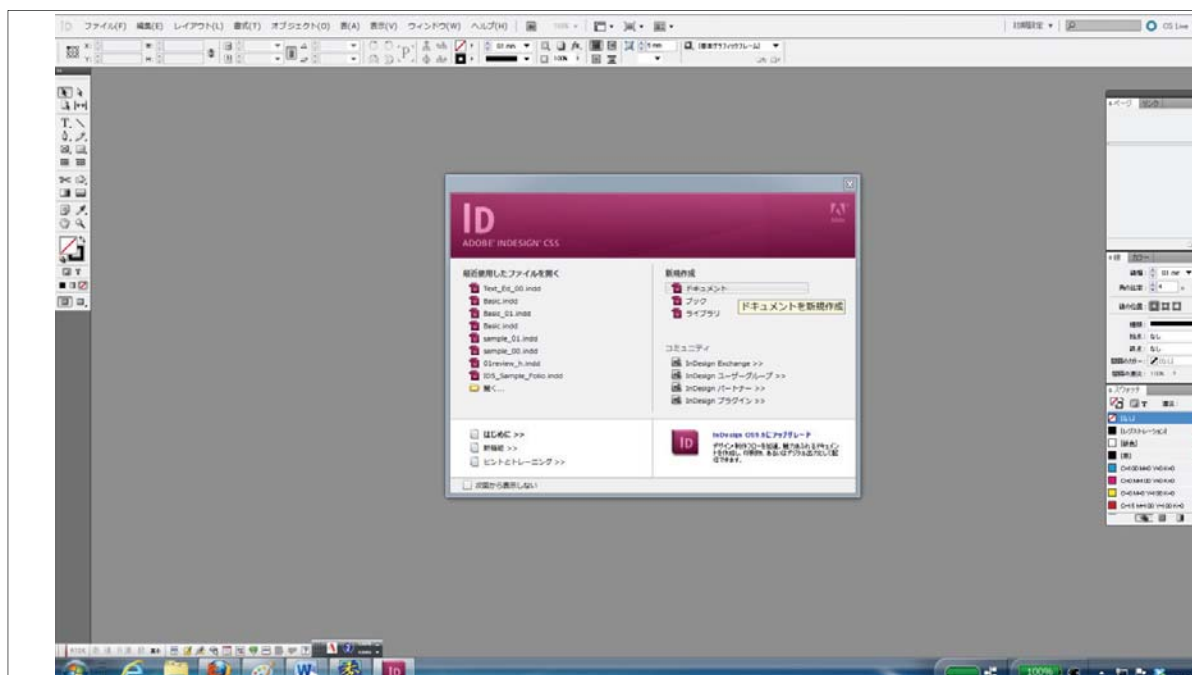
ID ファイル(F) 編集(E) レイアウト(L) 書式(T) オブジェクト(O) 表(A) 表示(V) ウィンドウ(W) ヘルプ(H)

初期設定 ▾ CS Live

ID
ADOBE® INDESIGN® CS5

最近使用したファイルを開く
Text_Ed_00.indd
Basic.indd
Basic_01.indd
Basic.indd
sample_01.indd
sample_00.indd
01review_h.indd
IDS_Sample_Folio.indd
開く...

新規作成
ドキュメント
ブック
ライブラリ
ドキュメントを新規作成

コミュニティ
InDesign Exchange >>
InDesign ユーザーグループ >>
InDesign パートナー >>
InDesign プラグイン >>

はじめに >>
新機能 >>
ヒントとトレーニング >>

InDesign CS5.5にアップグレード
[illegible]

次回から表示しない

ページ リンク
線 カラー
線幅
スウォッチ
[なし]
[レジストレーション]
[紙色]
[黒]
C=0 M=0 Y=0 K=0
C=0 M=100 Y=0 K=0
C=0 M=0 Y=100 K=0
C=15 M=100 Y=100 K=0

100%